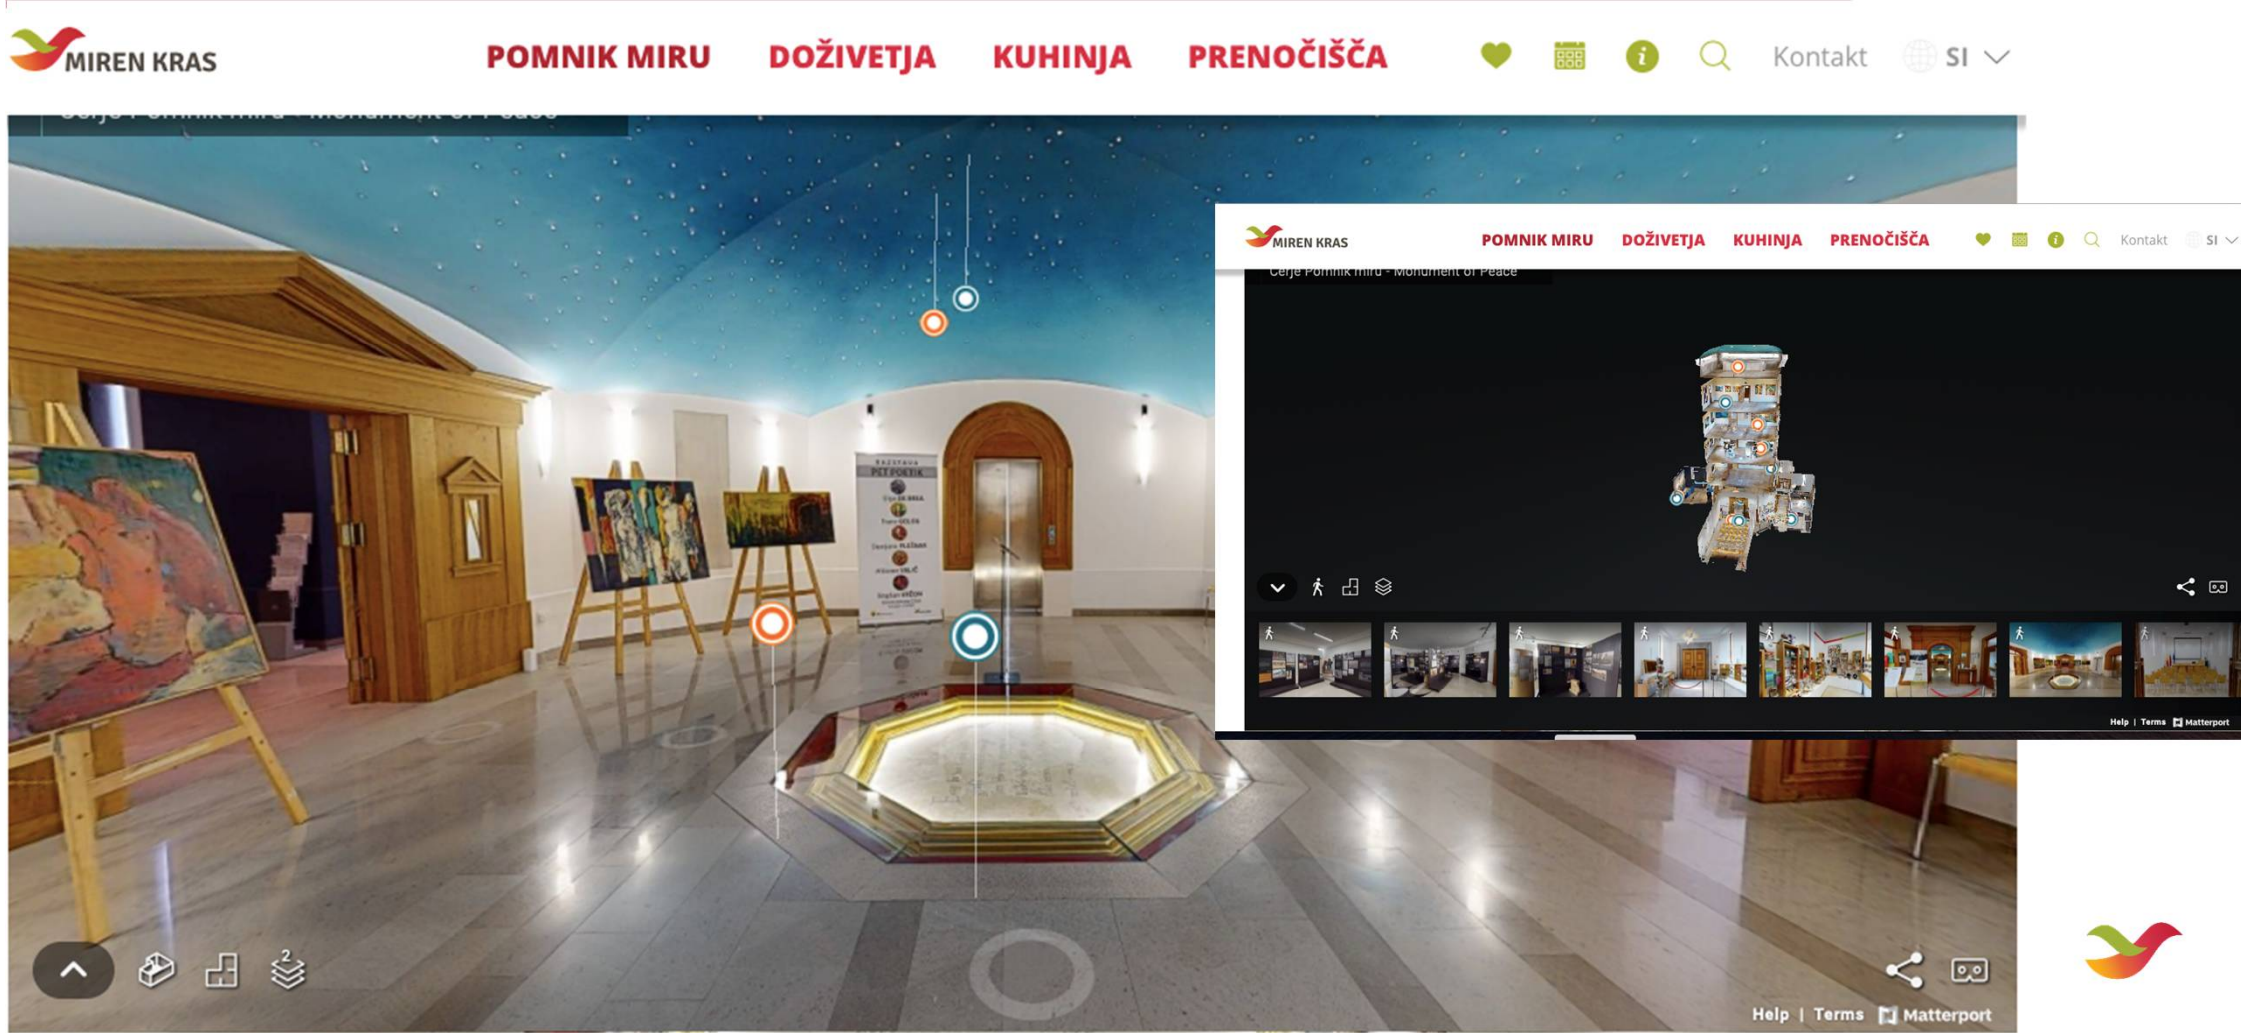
MIREN KRAS

POMNIK MIRU DOŽIVETJA KUHINJA PRENOČIŠČA Kontakt SI

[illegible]

MIREN KRAS

POMNIK MIRU DOŽIVETJA KUHINJA PRENOČIŠČA Kontakt SI

Cerje Pomnik miru - Monument of Peace

Help | Terms Matterport

2

Help | Terms Matterport